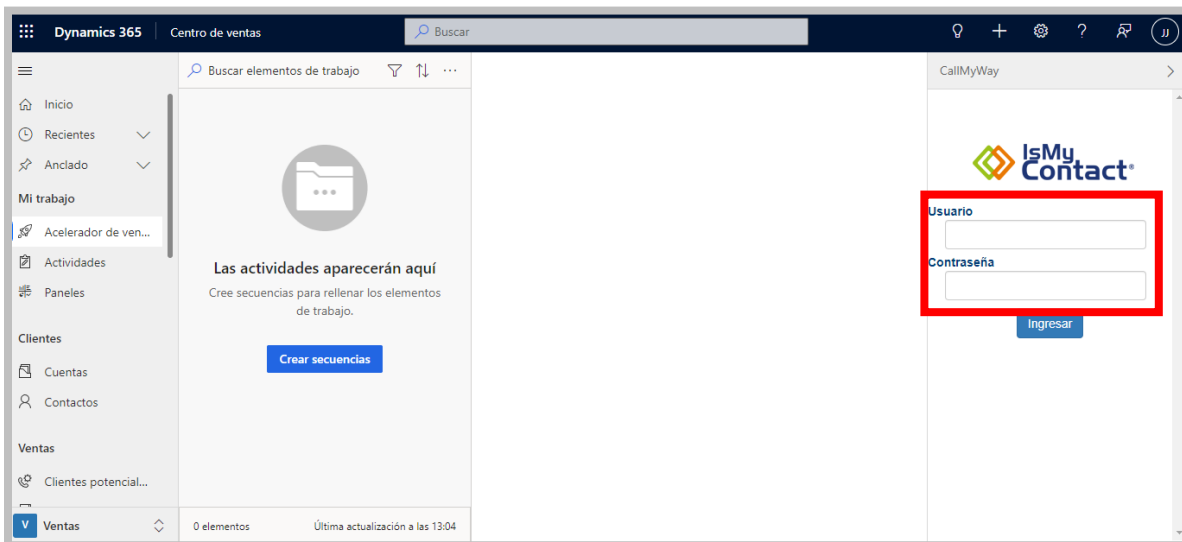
Dynamics 365 | Centro de ventas

Buscar

JJ

Inicio
Recientes
Anclado
Mi trabajo
Acelerador de ven...
Actividades
Paneles
Clientes
Cuentas
Contactos
Ventas
Clientes potencial...
V Ventas

Buscar elementos de trabajo

Las actividades aparecerán aquí
Cree secuencias para rellenar los elementos de trabajo.
Crear secuencias

0 elementos
Última actualización a las 13:04

CallMyWay

IsMy Contact®

Usuario

Contraseña

Ingresar